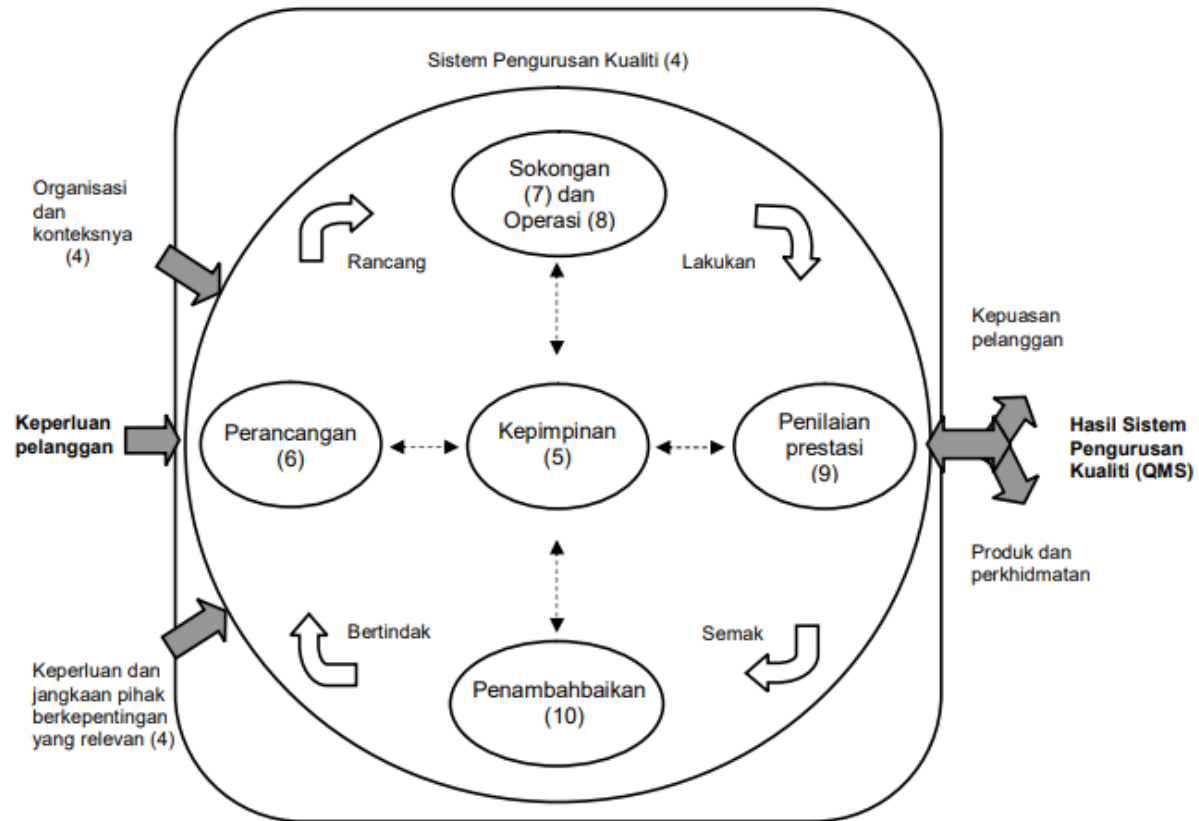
Sistem Pengurusan Kualiti (4)

Organisasi dan konteksnya (4)

Sokongan (7) dan Operasi (8)

Rancang

Lakukan

Kepuasan pelanggan

Keperluan pelanggan

Perancangan (6)

Kepimpinan (5)

Penilaian prestasi (9)

Hasil Sistem Pengurusan Kualiti (QMS)

Produk dan perkhidmatan

Bertindak

Semak

Keperluan dan jangkaan pihak berkepentingan yang relevan (4)

Penambahbaikan (10)